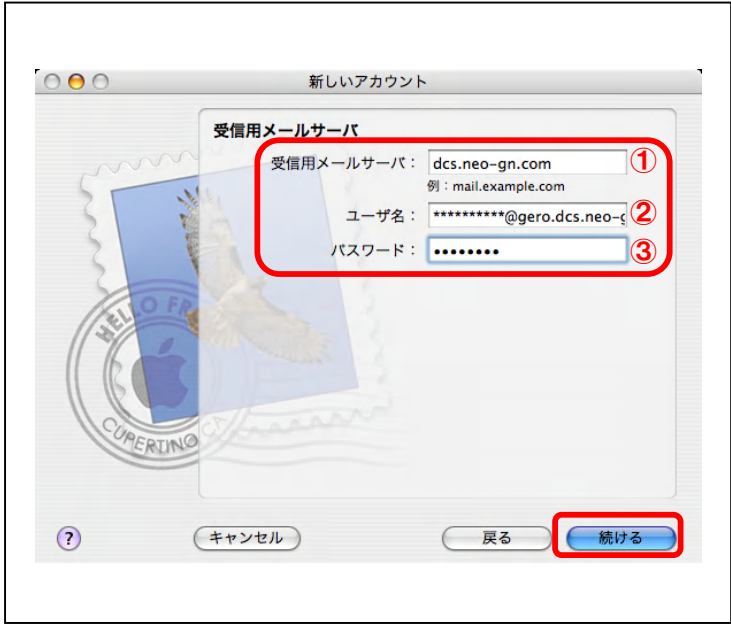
新しいアカウント

受信用メールサーバ

受信用メールサーバ： dcs.neo-gn.com ①

例：mail.example.com

ユーザ名： **********@gero.dcs.neo-g ②

パスワード： •••••••• ③

HELLO FR

CUPERTINO CA

?

キャンセル

戻る

続ける